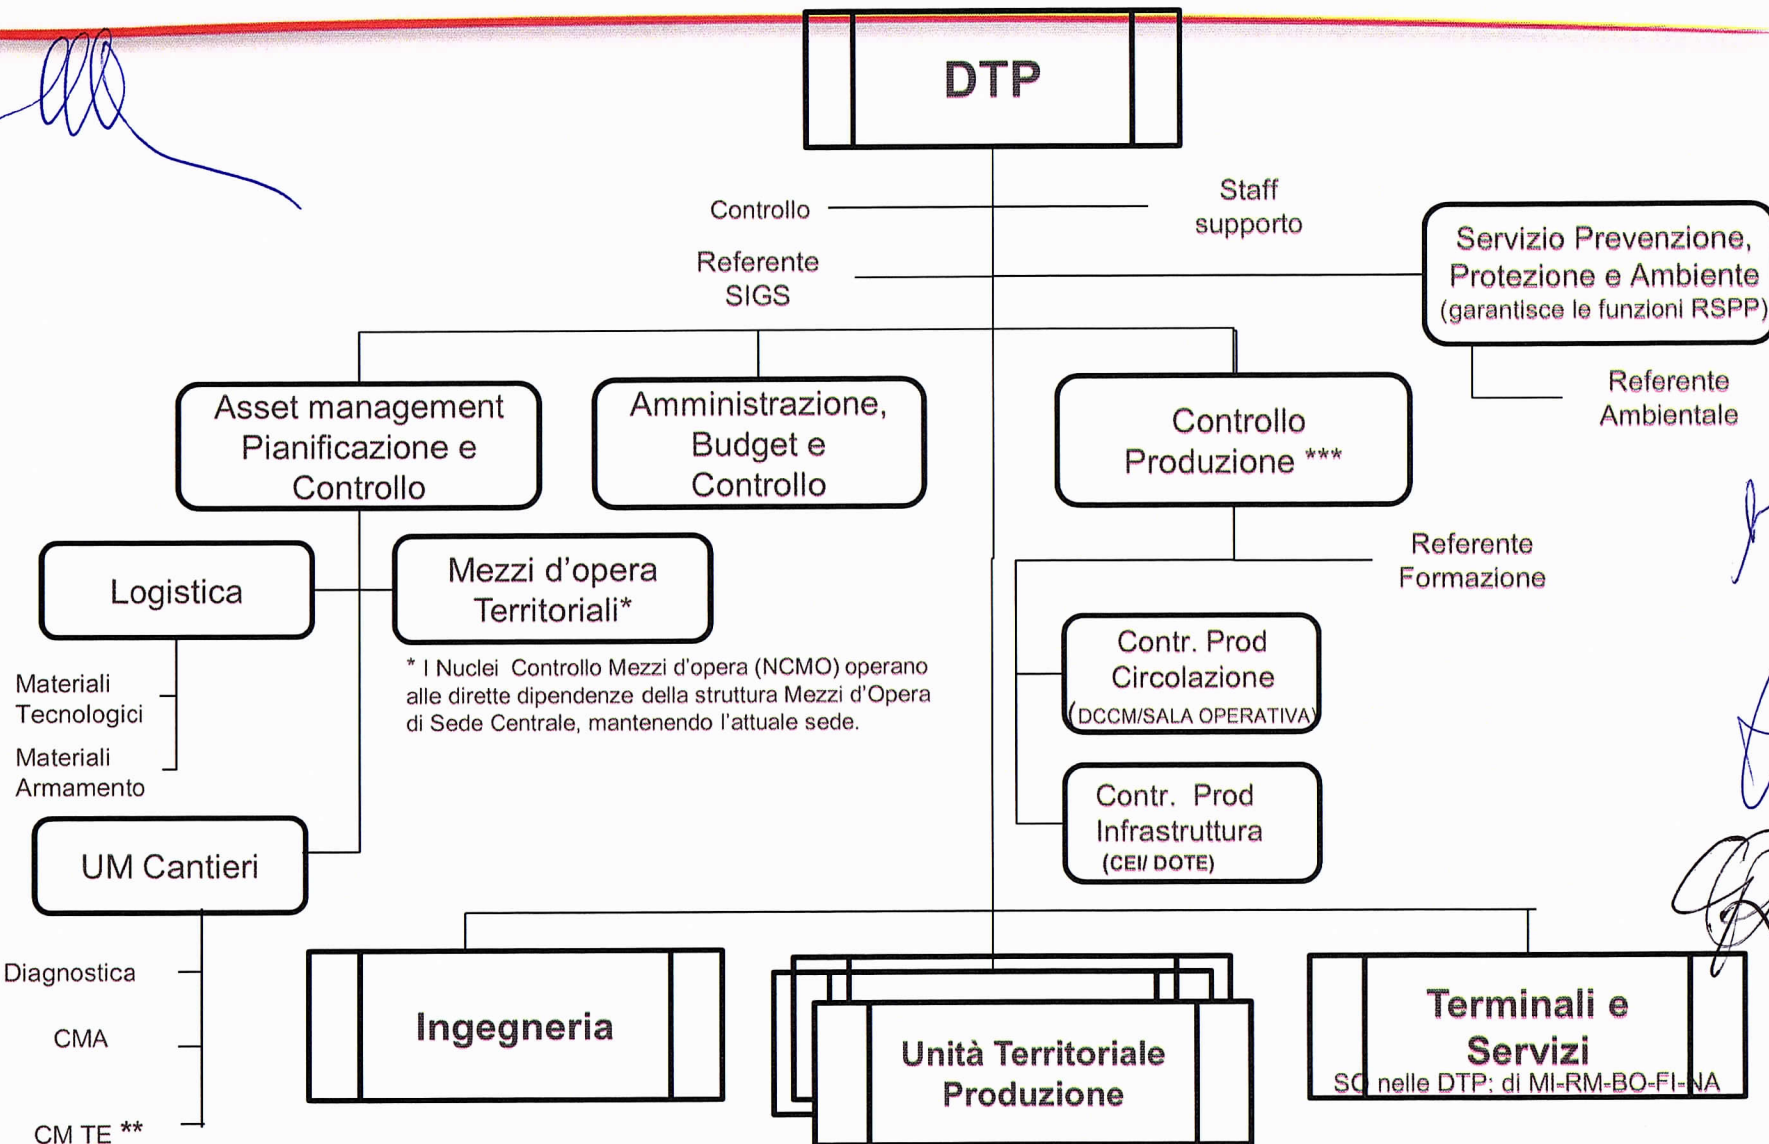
DTP

Controllo

Staff supporto

Referente SIGS

Servizio Prevenzione, Protezione e Ambiente (garantisce le funzioni RSPP)

Referente Ambientale

Asset management Pianificazione e Controllo

Amministrazione, Budget e Controllo

Controllo Produzione ***

Referente Formazione

Logistica

Mezzi d'opera Territoriali*

* I Nuclei Controllo Mezzi d'opera (NCMO) operano alle dirette dipendenze della struttura Mezzi d'Opera di Sede Centrale, mantenendo l'attuale sede.

Materiali Tecnologici

Materiali Armamento

Contr. Prod Circolazione (DCCM/SALA OPERATIVA)

Contr. Prod Infrastruttura (CEI/ DOTE)

UM Cantieri

Diagnostica

CMA

CM TE **

Ingegneria

Unità Territoriale Produzione

Terminali e Servizi

SO nelle DTP: di MI-RM-BO-FI-NA